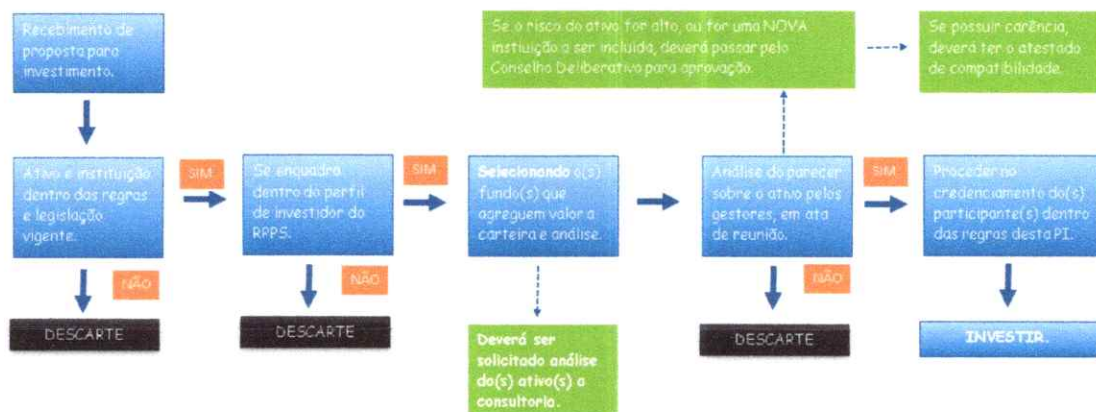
Recebimento de proposta para investimento.

Ativo e instituição dentro das regras e legislação vigente.

SIM

NÃO

DESCARTE

Se enquadra dentro do perfil de investidor do RPPS.

SIM

NÃO

DESCARTE

Selecionando o(s) fundo(s) que agreguem valor a carteira e análise.

Deverá ser solicitado análise do(s) ativo(s) a consultoria.

Se o risco do ativo for alto, ou for uma NOVA instiuição a ser incluída, deverá passar pelo Conselho Deliberativo para aprovação.

Se possuir carência, deverá ter o atestado de compatibilidade.

Análise do parecer sobre o ativo pelos gestores, em ata de reunião.

SIM

NÃO

DESCARTE

Proceder no credenciamento do(s) participante(s) dentro das regras desta PI.

INVESTIR.